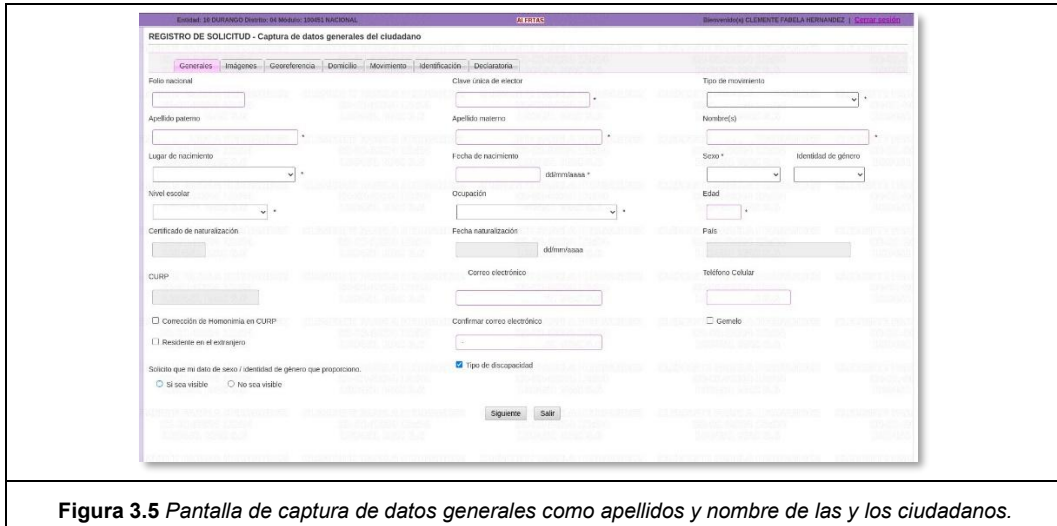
Entidad: 10 DURANGO Distrito: 04 Módulo: 100451 NACIONAL ALERTAS Bienvenido(a) CLEMENTE FABELA HERNANDEZ | Cerrar sesión

REGISTRO DE SOLICITUD - Captura de datos generales del ciudadano

Generales | Imágenes | Georeferencia | Domicilio | Movimiento | Identificación | Declaratoria

Folio nacional

Clave única de elector *

Tipo de movimiento *

Apellido paterno *

Apellido materno *

Nombre(s) *

Lugar de nacimiento *

Fecha de nacimiento dd/mm/aaaa *

Sexo *

Identidad de género

Nivel escolar *

Ocupación *

Edad *

Certificado de naturalización

Fecha naturalización dd/mm/aaaa

País

CURP

Correo electrónico

Teléfono Celular

☐ Corrección de Homonimia en CURP

Confirmar correo electrónico

☐ Gemelo

☐ Residente en el extranjero

Solicito que mi dato de sexo / identidad de género que proporciono.

○ Si sea visible ○ No sea visible

☑ Tipo de discapacidad

Siguiente Salir

**Figura 3.5** *Pantalla de captura de datos generales como apellidos y nombre de las y los ciudadanos.*